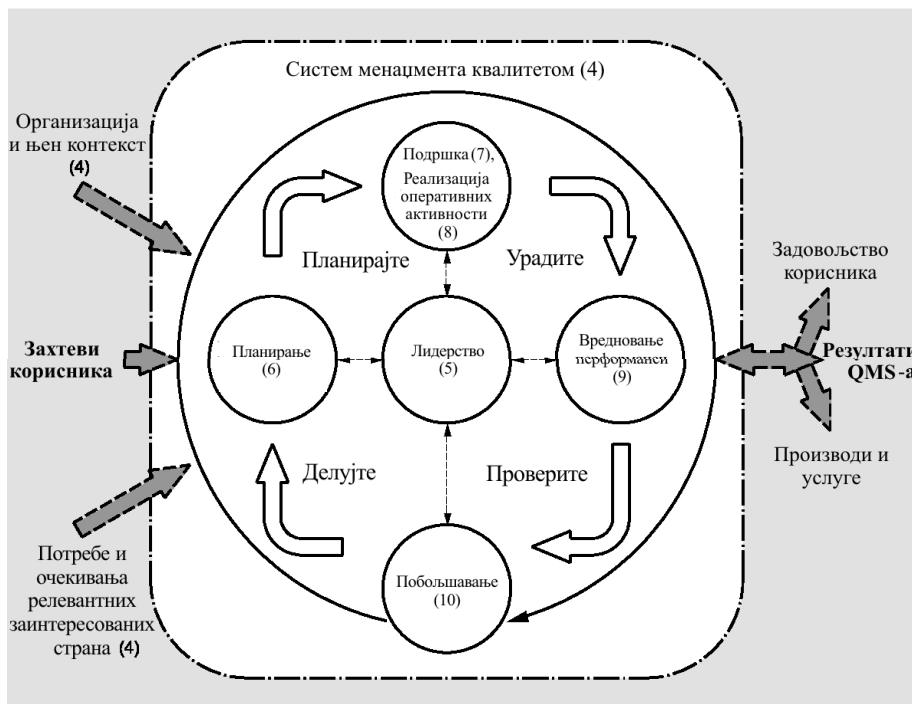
Систем менаџмента квалитетом (4)

Организација и њен контекст (4)

Подршка (7), Реализација оперативних активности (8)

Планирајте

Урадите

Задовољство корисника

Захтеви корисника

Планирање (6)

Лидерство (5)

Вредновање перформанси (9)

Резултати QMS-а

Делујте

Проверите

Производи и услуге

Потребе и очекивања релевантних заинтересованих страна (4)

Побољшавање (10)